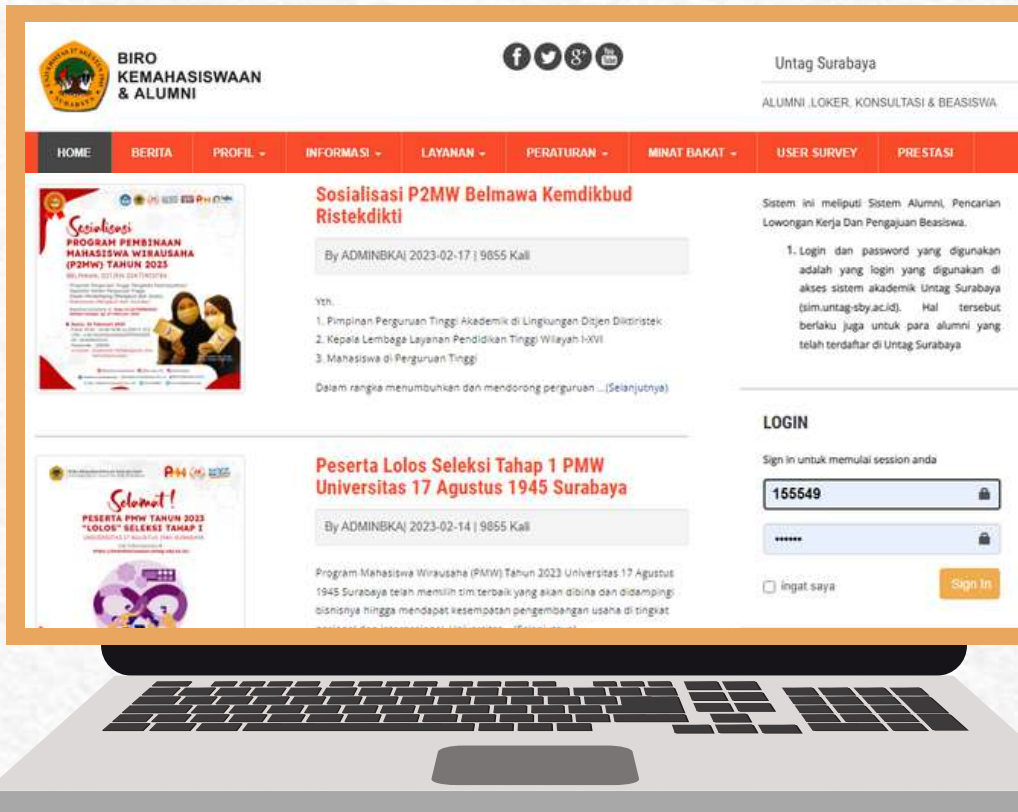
BIRO
KEMAHASISWAAN
& ALUMNI

Untag Surabaya

ALUMNI ,LOKER, KONSULTASI & BEASISWA

HOME BERITA PROFIL INFORMASI LAYANAN PERATURAN MINAT BAKAT USER SURVEY PRESTASI

Sosialisasi
PROGRAM PEMBINAAN MAHASISWA WIRAUSAHA (P2MW) TAHUN 2023

Sosialisasi P2MW Belmawa Kemdikbud Ristekdikti

By ADMINBKA| 2023-02-17 | 9855 Kali

Yth.
1. Pimpinan Perguruan Tinggi Akademik di Lingkungan Ditjen Diktiristek
2. Kepala Lembaga Layanan Pendidikan Tinggi Wilayah I-XVI
3. Mahasiswa di Perguruan Tinggi

Dalam rangka menumbuhkan dan mendorong perguruan ...(Selanjutnya)

Selamat!
PESERTA PMW TAHUN 2023 "LOLOS" SELEKSI TAHAP I

Peserta Lolos Seleksi Tahap 1 PMW Universitas 17 Agustus 1945 Surabaya

By ADMINBKA| 2023-02-14 | 9855 Kali

Program Mahasiswa Wirausaha (PMW) Tahun 2023 Universitas 17 Agustus 1945 Surabaya telah memilih tim terbaik yang akan dibina dan didampingi bisnisnya hingga mendapat kesempatan pengembangan usaha di tingkat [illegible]

Sistem ini meliputi Sistem Alumni, Pencarian Lowongan Kerja Dan Pengajuan Beasiswa.

1. Login dan password yang digunakan adalah yang login yang digunakan di akses sistem akademik Untag Surabaya (sim.untag-sby.ac.id). Hal tersebut berlaku juga untuk para alumni yang telah terdaftar di Untag Surabaya

LOGIN

Sign in untuk memulai session anda

155549

••••••

ingat saya

Sign In